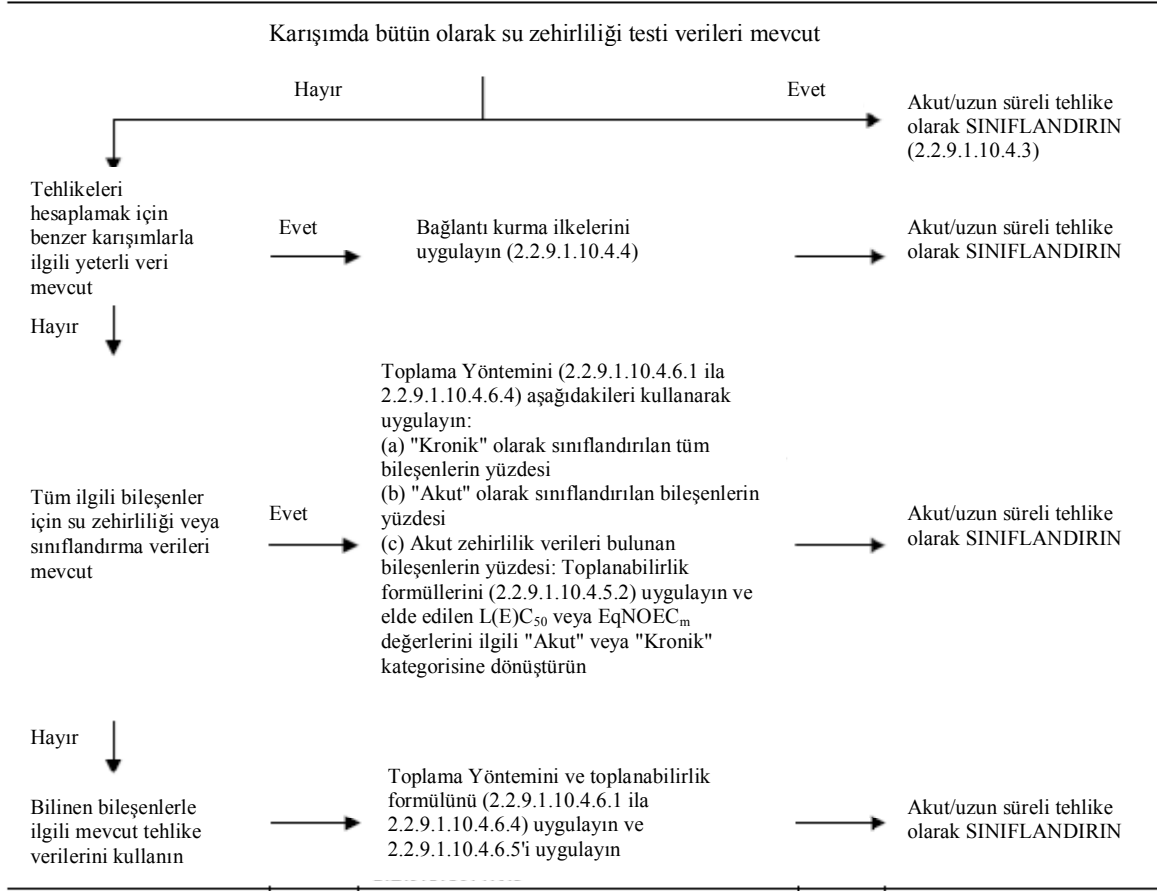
Karışımda bütün olarak su zehirliliği testi verileri mevcut

Hayır

Evet

Akut/uzun süreli tehlike olarak SINIFLANDIRIN (2.2.9.1.10.4.3)

Tehlikeleri hesaplamak için benzer karışımlarla ilgili yeterli veri mevcut

Evet

Bağlantı kurma ilkelerini uygulayın (2.2.9.1.10.4.4)

Akut/uzun süreli tehlike olarak SINIFLANDIRIN

Hayır

Tüm ilgili bileşenler için su zehirliliği veya sınıflandırma verileri mevcut

Evet

Toplama Yöntemini (2.2.9.1.10.4.6.1 ila 2.2.9.1.10.4.6.4) aşağıdakileri kullanarak uygulayın:
(a) "Kronik" olarak sınıflandırılan tüm bileşenlerin yüzdesi
(b) "Akut" olarak sınıflandırılan bileşenlerin yüzdesi
(c) Akut zehirlilik verileri bulunan bileşenlerin yüzdesi: Toplanabilirlik formüllerini (2.2.9.1.10.4.5.2) uygulayın ve elde edilen $L(E)C_{50}$ veya $EqNOEC_m$ değerlerini ilgili "Akut" veya "Kronik" kategorisine dönüştürün

Akut/uzun süreli tehlike olarak SINIFLANDIRIN

Hayır

Bilinen bileşenlerle ilgili mevcut tehlike verilerini kullanın

Toplama Yöntemini ve toplanabilirlik formülünü (2.2.9.1.10.4.6.1 ila 2.2.9.1.10.4.6.4) uygulayın ve 2.2.9.1.10.4.6.5'i uygulayın

Akut/uzun süreli tehlike olarak SINIFLANDIRIN